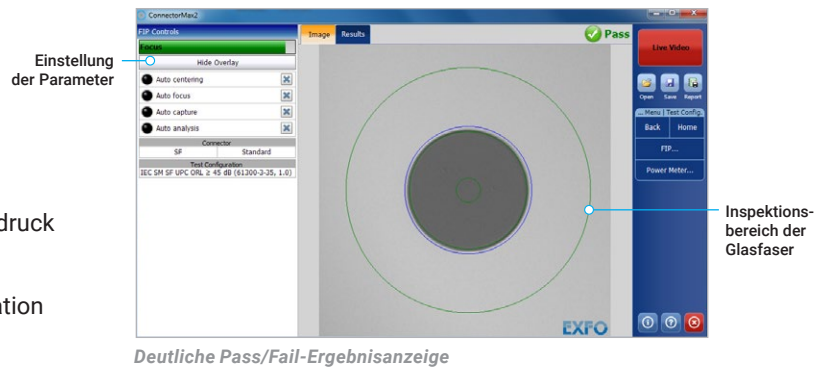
Einstellung der Parameter

druck

ation

ConnectorMax2

FIP Controls

Focus

Hide Overlay

Auto centering

Auto focus

Auto capture

Auto analysis

Connector

SF

Standard

Test Configuration

IEC SM SF UPC ORL ≥ 45 dB (61300-3-35, 1.0)

Image

Results

Pass

EXFO

Live Video

Open

Save

Report

... Menu | Test Config

Back

Home

FIP...

Power Meter...

Inspektionsbereich der Glasfaser

Deutliche Pass/Fail-Ergebnisanzeige